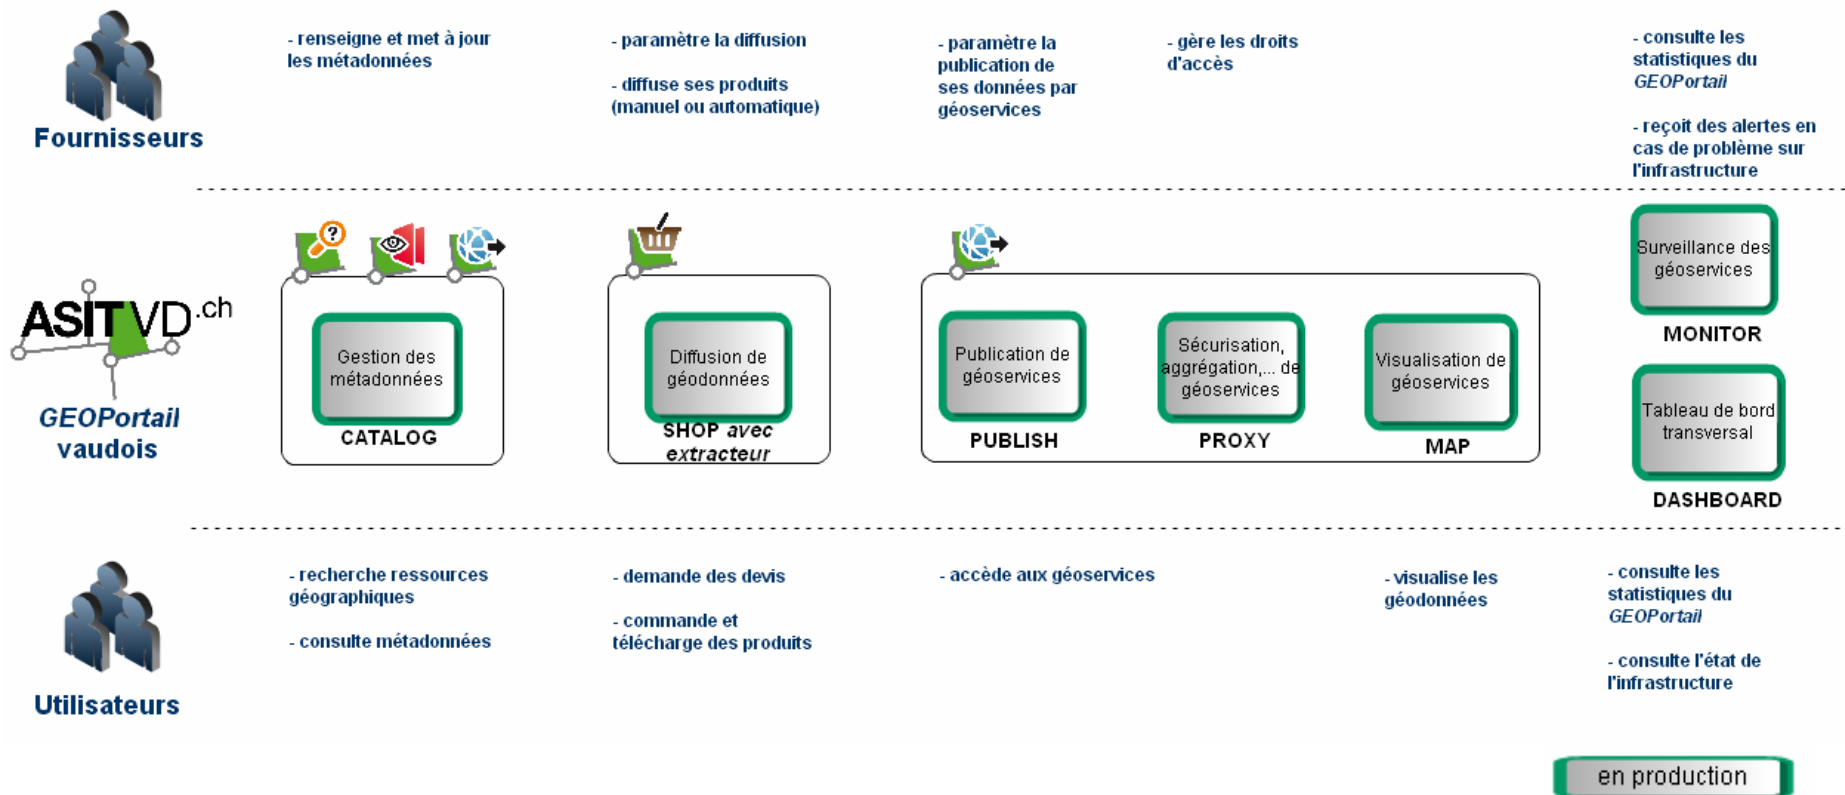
Fournisseurs

- renseigne et met à jour les métadonnées

- paramètre la diffusion

- diffuse ses produits (manuel ou automatique)

- paramètre la publication de ses données par géoservices

- gère les droits d'accès

- consulte les statistiques du *GEOPortail*

- reçoit des alertes en cas de problème sur l'infrastructure

ASITVD.ch

GEOPortail vaudois

Gestion des métadonnées

CATALOG

Diffusion de géodonnées

SHOP *avec extracteur*

Publication de géoservices

PUBLISH

Sécurisation, aggrégation,... de géoservices

PROXY

Visualisation de géoservices

MAP

Surveillance des géoservices

MONITOR

Tableau de bord transversal

DASHBOARD

Utilisateurs

- recherche ressources géographiques

- consulte métadonnées

- demande des devis

- commande et télécharge des produits

- accède aux géoservices

- visualise les géodonnées

- consulte les statistiques du *GEOPortail*

- consulte l'état de l'infrastructure

en production